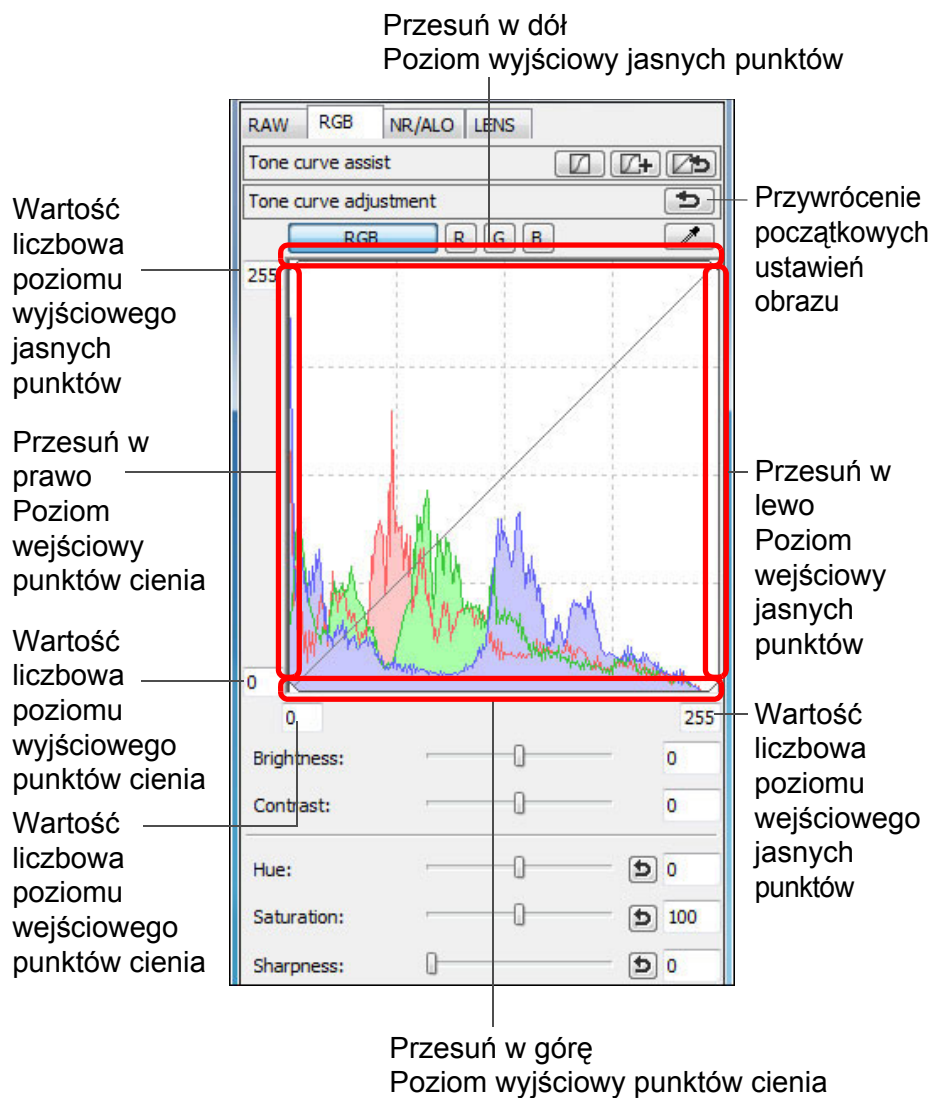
Przesuń w dół
Poziom wyjściowy jasnych punktów

RAW
RGB
NR/ALO
LENS

Tone curve assist

Tone curve adjustment

Przywrócenie początkowych ustawień obrazu

RGB
R
G
B

Wartość liczbowa poziomu wyjściowego jasnych punktów

255

Przesuń w prawo
Poziom wejściowy punktów cienia

Przesuń w lewo
Poziom wejściowy jasnych punktów

Wartość liczbowa poziomu wyjściowego punktów cienia

0

0

255

Wartość liczbowa poziomu wejściowego jasnych punktów

Brightness:
0

Contrast:
0

Wartość liczbowa poziomu wejściowego punktów cienia

Hue:
0

Saturation:
100

Sharpness:
0

Przesuń w górę
Poziom wyjściowy punktów cienia